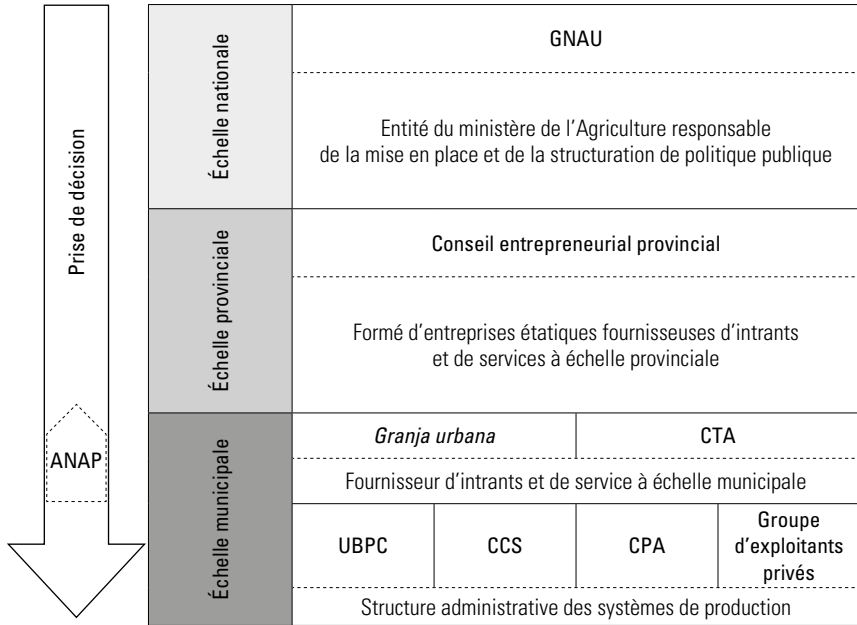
Prise de décision

ANAP

Échelle nationale

GNAU

Entité du ministère de l'Agriculture responsable de la mise en place et de la structuration de politique publique

Échelle provinciale

Conseil entrepreneurial provincial

Formé d'entreprises étatiques fournisseuses d'intrants et de services à échelle provinciale

Échelle municipale

*Granja urbana*

CTA

Fournisseur d'intrants et de service à échelle municipale

| UBPC | CCS | CPA | Groupe d'exploitants privés |
|---|---|---|---|

Structure administrative des systèmes de production